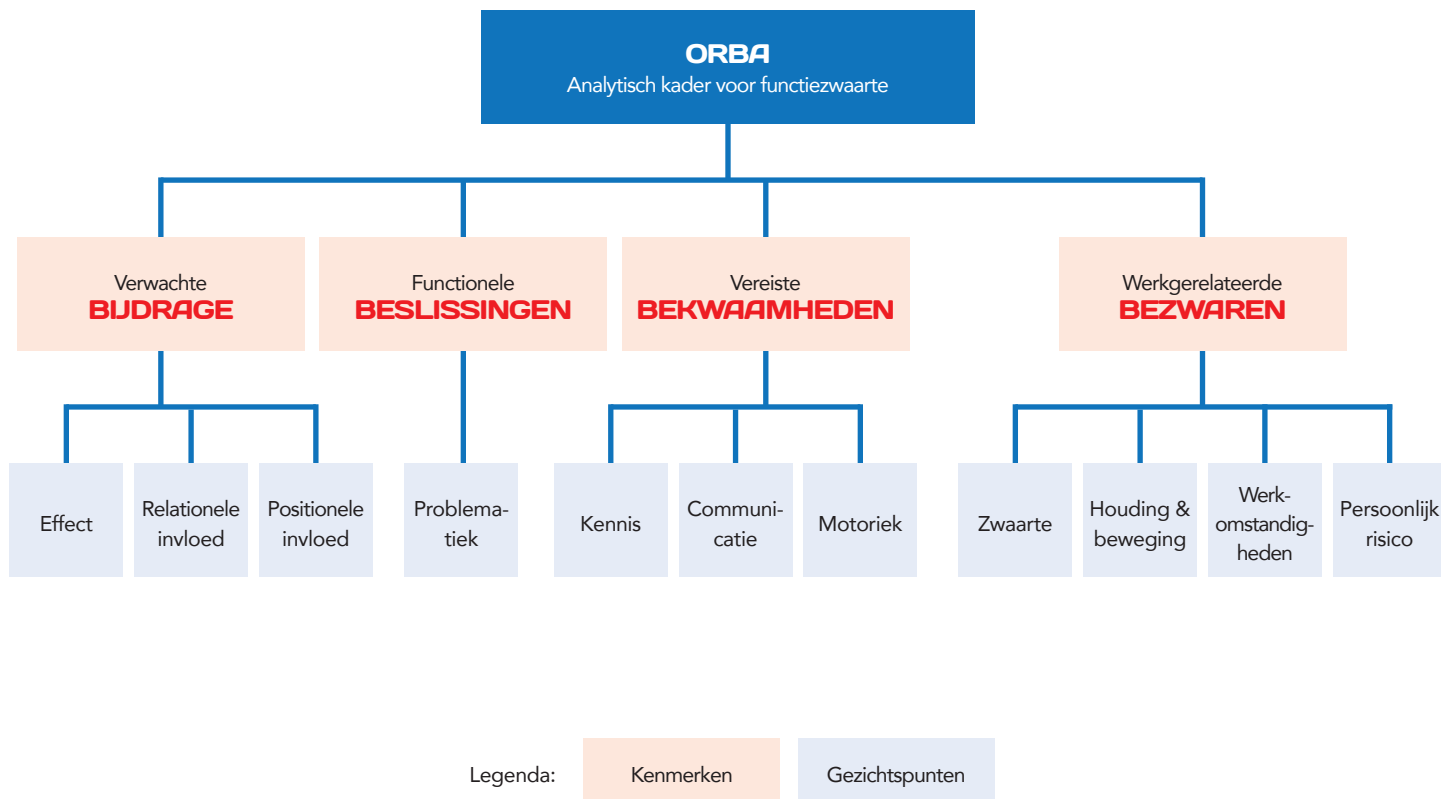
ORBA
Analytisch kader voor functiezwaarte

Verwachte
BIJDRAGE

Functionele
BESLISSINGEN

Vereiste
BEKWAAMHEDEN

Werkgerelateerde
BEZWAREN

Effect

Relationele invloed

Positionele invloed

Problematiek

Kennis

Communicatie

Motoriek

Zwaarte

Houding & beweging

Werkomstandigheden

Persoonlijk risico

Legenda: Kenmerken Gezichtspunten